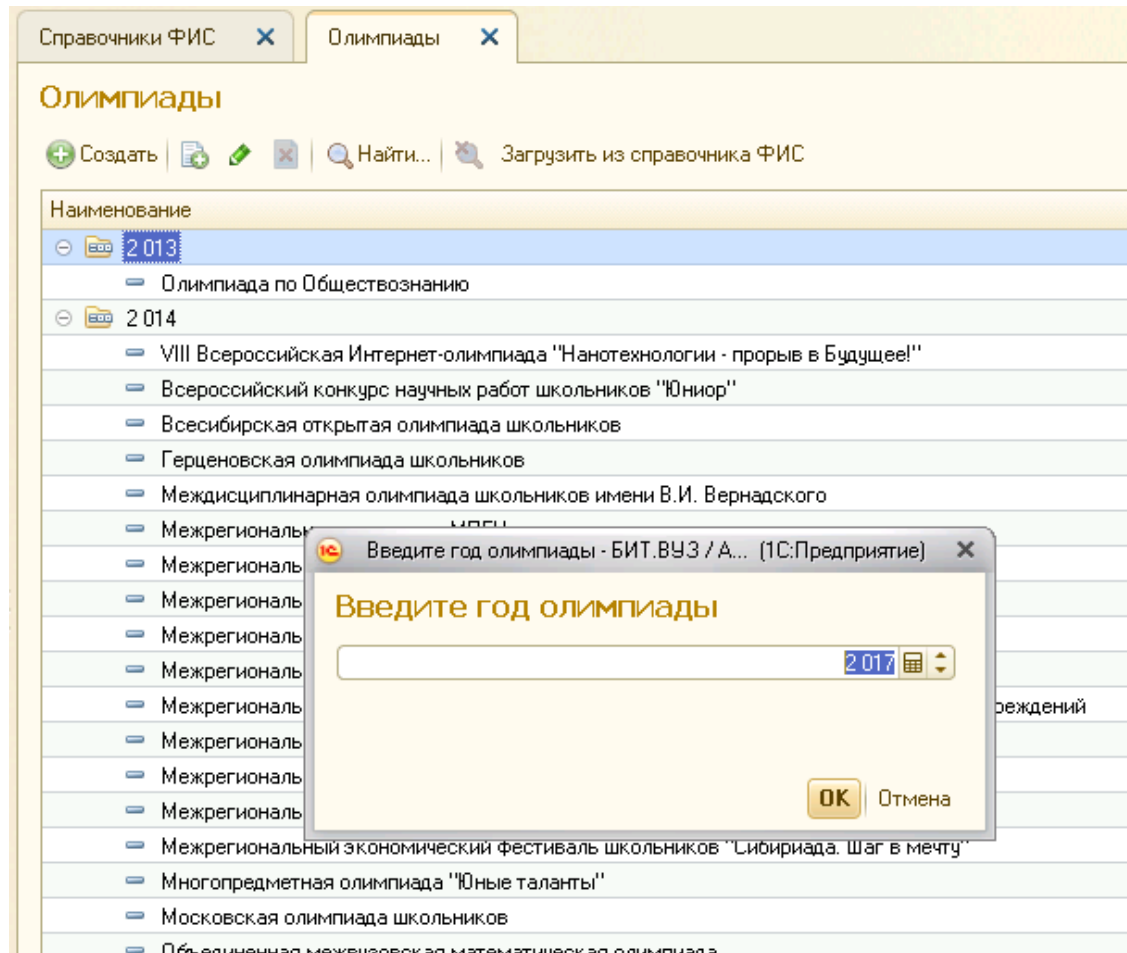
Справочники ФИС ✕ Олимпиады ✕

Олимпиады

Создать | Найти... | Загрузить из справочника ФИС

Наименование
2 013
Олимпиада по Обществознанию
2 014
VIII Всероссийская Интернет-олимпиада "Нанотехнологии - прорыв в Будущее!"
Всероссийский конкурс научных работ школьников "Юниор"
Всесибирская открытая олимпиада школьников
Герценовская олимпиада школьников
Междисциплинарная олимпиада школьников имени В.И. Вернадского
Межрегиональ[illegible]
Межрегиональ
Межрегиональ
Межрегиональ
Межрегиональ
Межрегиональ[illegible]реждений
Межрегиональ
Межрегиональ
Межрегиональ
Межрегиональный экономический фестиваль школьников "Сибириада. Шаг в мечту"
Многопредметная олимпиада "Юные таланты"
Московская олимпиада школьников
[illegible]

Введите год олимпиады - БИТ.ВУЗ / А... (1С:Предприятие) ✕

Введите год олимпиады

2 017

OK Отмена